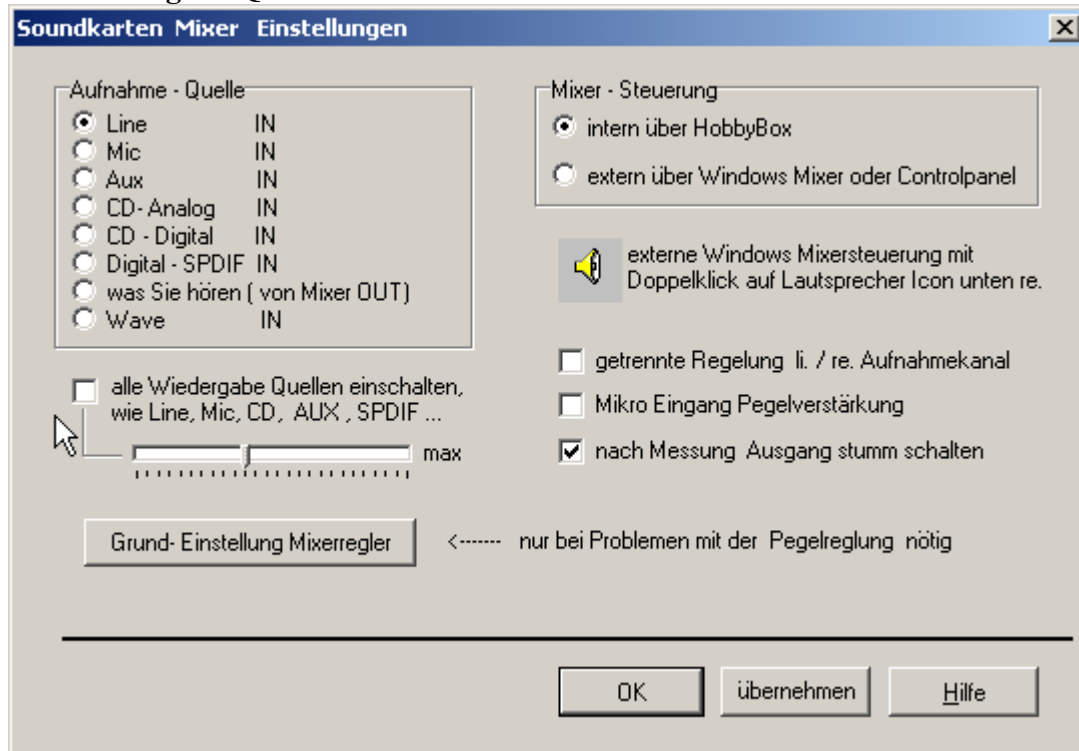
Soundkarten Mixer Einstellungen

Aufnahme - Quelle
Line IN
Mic IN
Aux IN
CD- Analog IN
CD - Digital IN
Digital - SPDIF IN
was Sie hören ( von Mixer OUT)
Wave IN

Mixer - Steuerung
intern über HobbyBox
extern über Windows Mixer oder Controlpanel

externe Windows Mixersteuerung mit Doppelklick auf Lautsprecher Icon unten re.

alle Wiedergabe Quellen einschalten, wie Line, Mic, CD, AUX , SPDIF ...

max

getrennte Regelung li. / re. Aufnahmekanal
Mikro Eingang Pegelverstärkung
nach Messung Ausgang stumm schalten

Grund- Einstellung Mixerregler

<------- nur bei Problemen mit der Pegelreglung nötig

OK
übernehmen
Hilfe